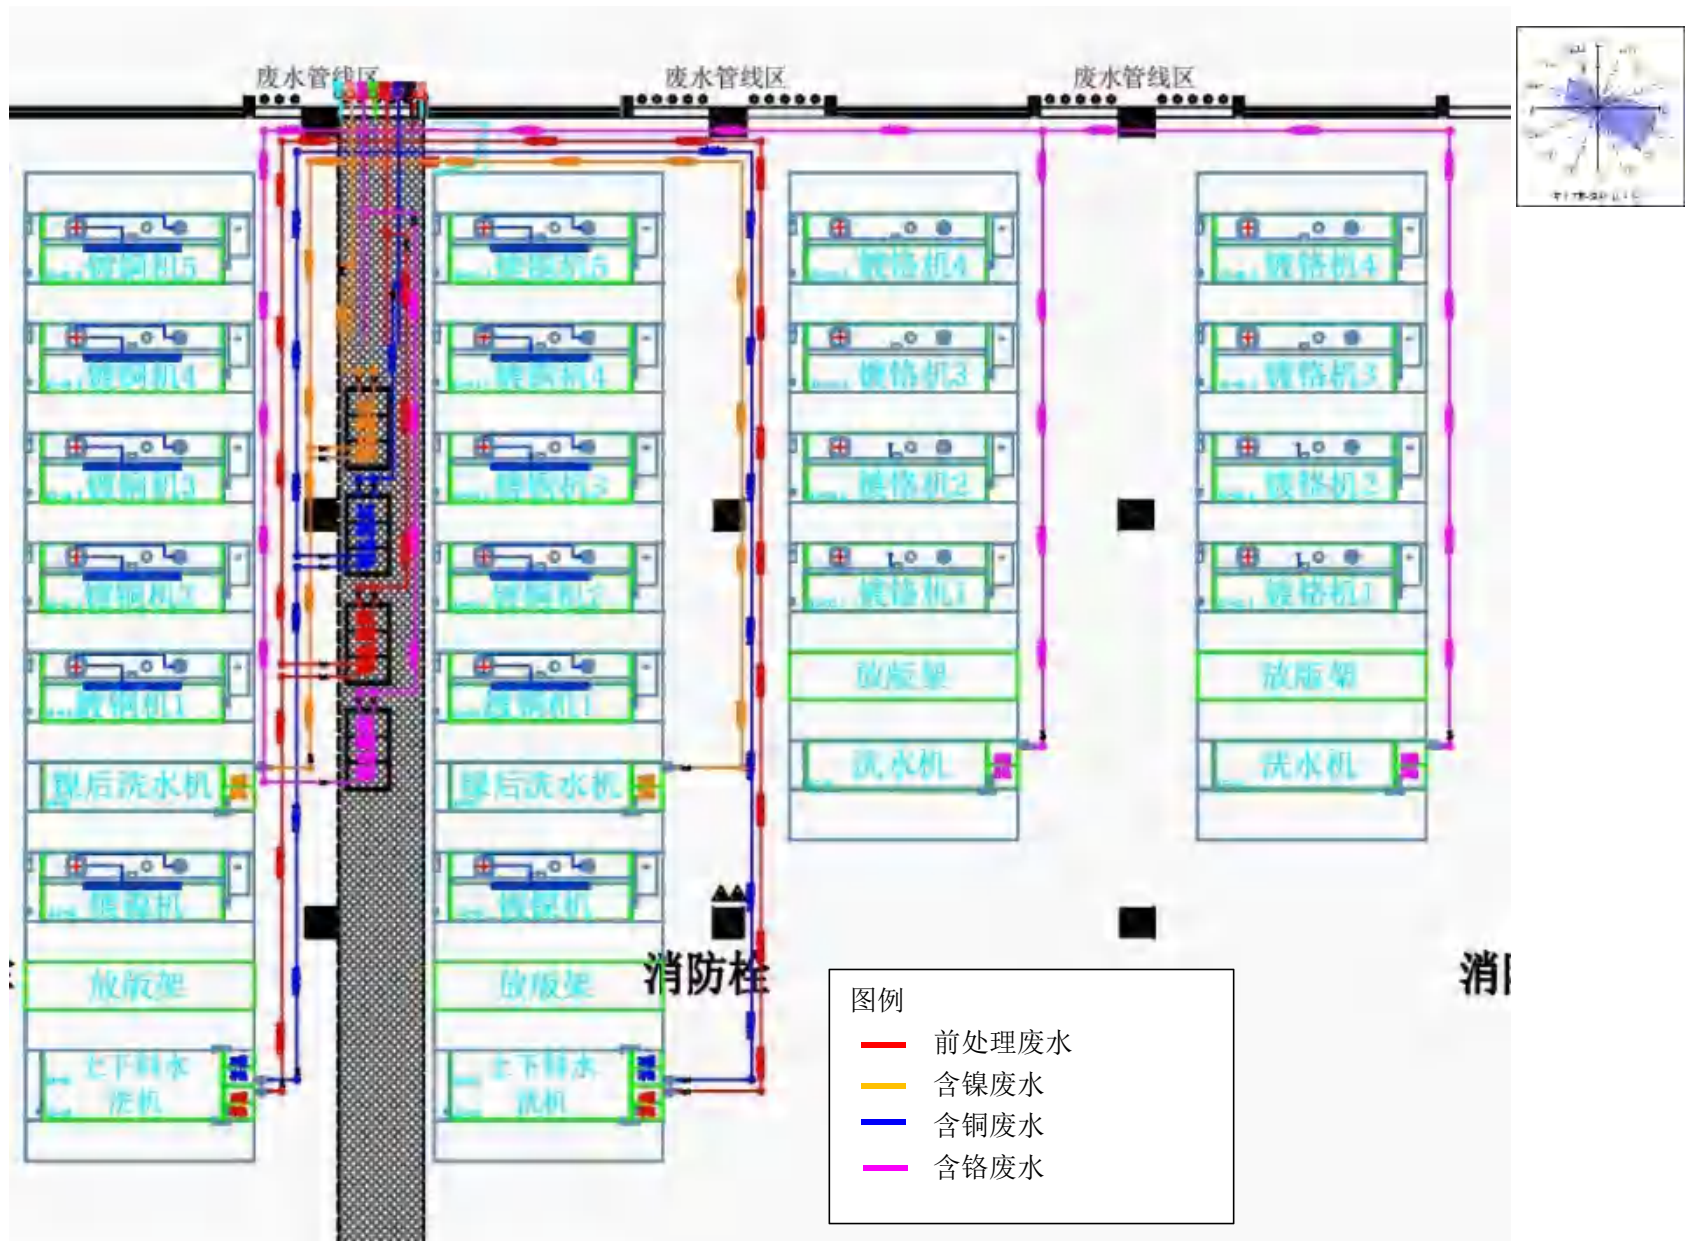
废水管线区

废水管线区

废水管线区

镀铜机5

镀镍机5

镀铬机4

镀铬机4

镀铜机4

镀镍机4

镀铬机3

镀铬机3

镀铜机3

镀镍机3

镀铬机2

镀铬机2

镀铜机2

镀镍机2

镀铬机1

镀铬机1

镀铜机1

镀镍机1

放版架

放版架

镀后洗水机

镀后洗水机

洗水机

洗水机

镀镍机

镀镍机

放版架

放版架

消防栓

消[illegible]

上下料水洗机

上下料水洗机

图例

前处理废水

含镍废水

含铜废水

含铬废水